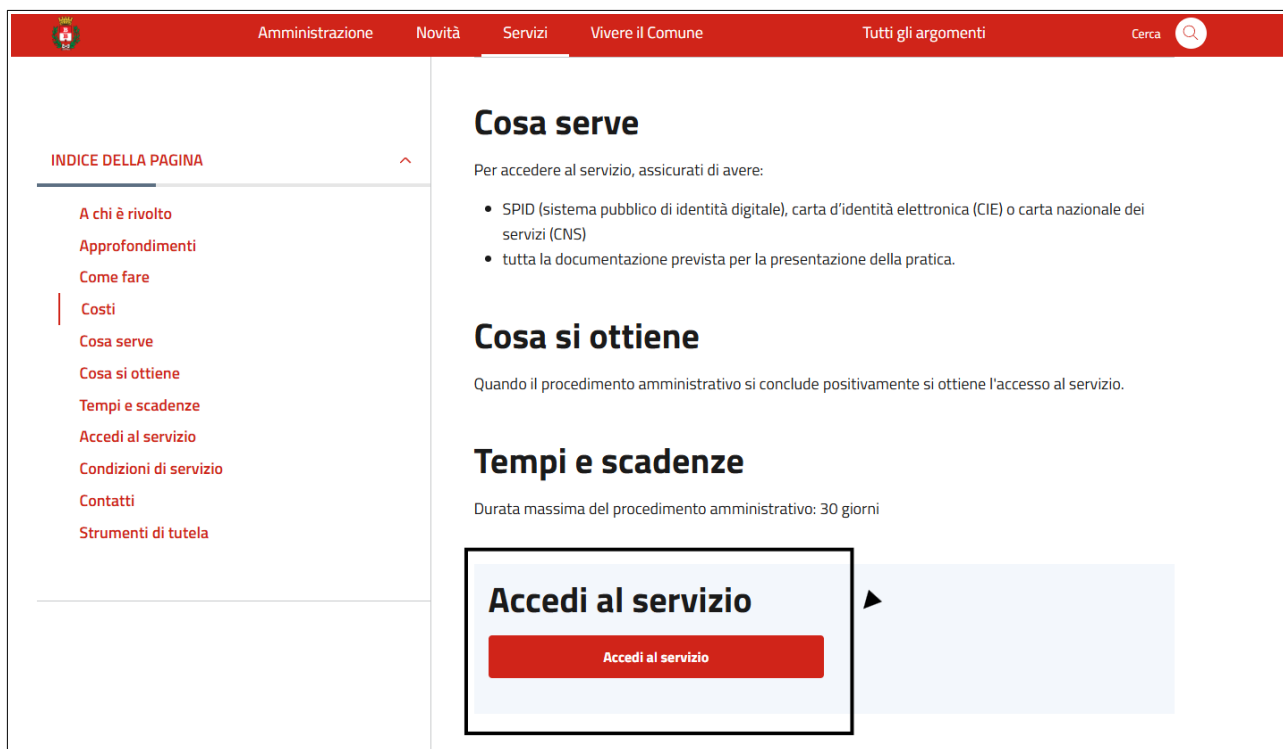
Amministrazione Novità Servizi Vivere il Comune Tutti gli argomenti Cerca

INDICE DELLA PAGINA

A chi è rivolto
Approfondimenti
Come fare
Costi
Cosa serve
Cosa si ottiene
Tempi e scadenze
Accedi al servizio
Condizioni di servizio
Contatti
Strumenti di tutela

Cosa serve

Per accedere al servizio, assicurati di avere:

- SPID (sistema pubblico di identità digitale), carta d'identità elettronica (CIE) o carta nazionale dei servizi (CNS)
- tutta la documentazione prevista per la presentazione della pratica.

Cosa si ottiene

Quando il procedimento amministrativo si conclude positivamente si ottiene l'accesso al servizio.

Tempi e scadenze

Durata massima del procedimento amministrativo: 30 giorni

Accedi al servizio

Accedi al servizio